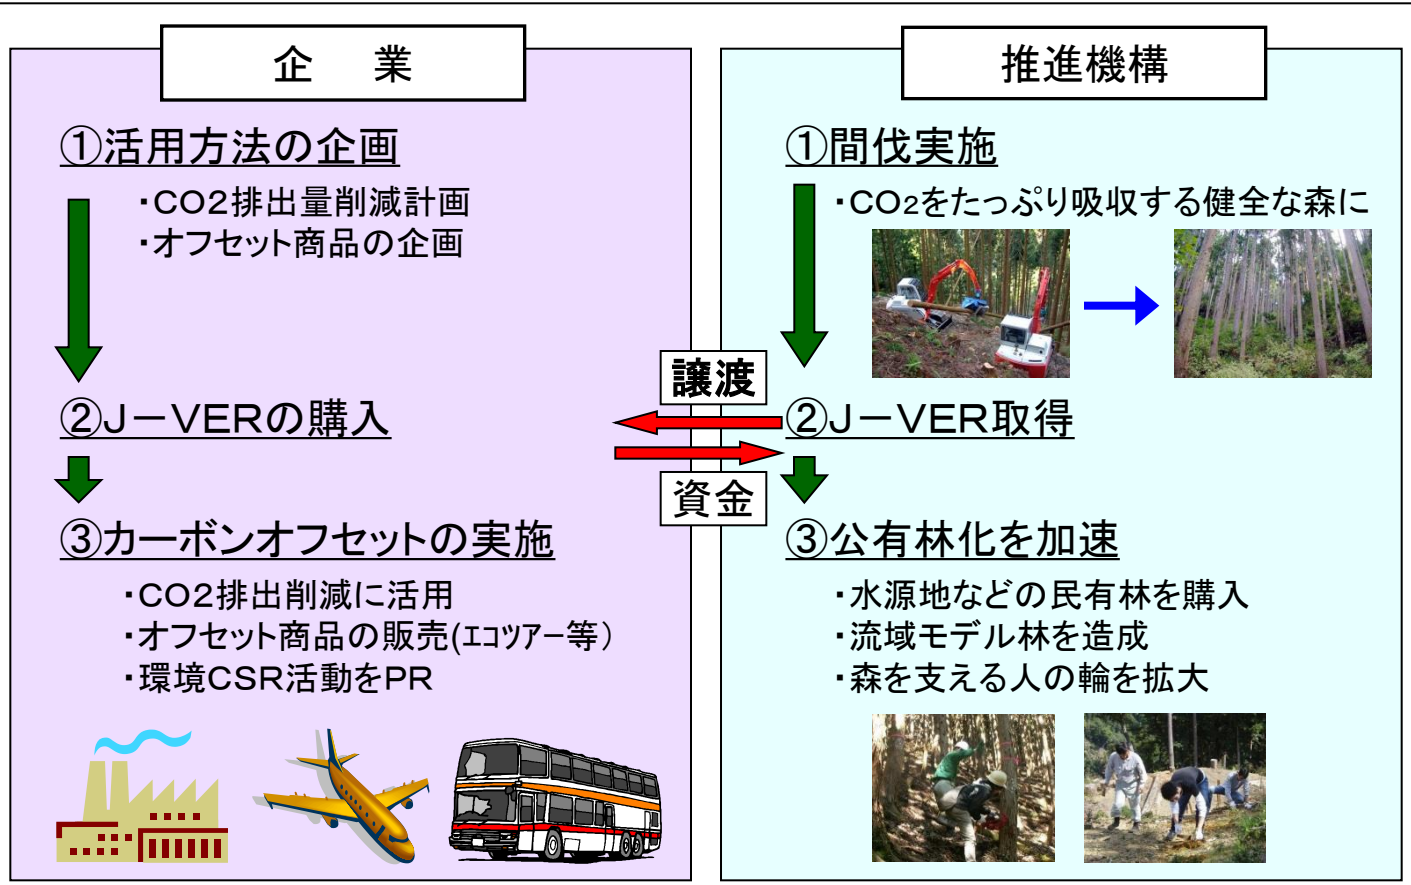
企　業

①活用方法の企画

・CO2排出量削減計画
・オフセット商品の企画

②J－VERの購入

③カーボンオフセットの実施

・CO2排出削減に活用
・オフセット商品の販売(エコツアー等）
・環境CSR活動をPR

推進機構

①間伐実施

・$CO_2$をたっぷり吸収する健全な森に

譲渡

②J－VER取得

資金

③公有林化を加速

・水源地などの民有林を購入
・流域モデル林を造成
・森を支える人の輪を拡大